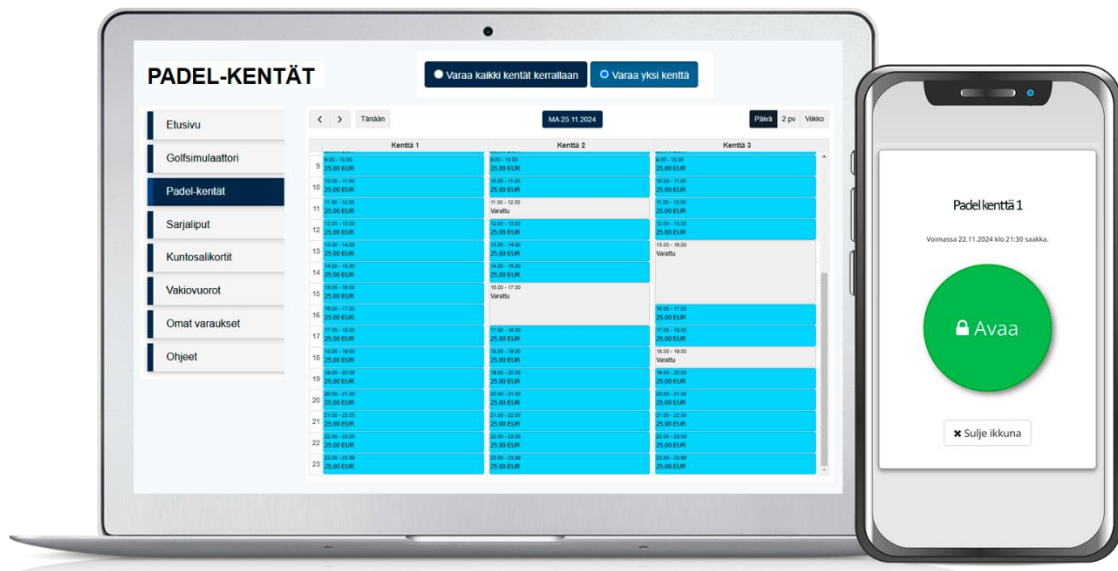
PADEL-KENTÄT

Varaa kaikki kentät kerrallaan
Varaa yksi kenttä

Etusivu
Golfsimulaattori
Padel-kentät
Sarjaliput
Kuntosalikortit
Vakiovuorot
Omat varaukset
Ohjeet

< > Tänään
MA 25.11.2024
Päivä 2 pv Viikko

| | Kenttä 1 | Kenttä 2 | Kenttä 3 |
|---|---|---|---|
| 9 | 9:00 - 10:00 25,00 EUR | 9:00 - 10:00 25,00 EUR | 9:00 - 10:00 25,00 EUR |
| 10 | 10:00 - 11:00 25,00 EUR | 10:00 - 11:00 25,00 EUR | 10:00 - 11:00 25,00 EUR |
| 11 | 11:00 - 12:00 25,00 EUR | 11:00 - 12:00 Varattu | 11:00 - 12:00 25,00 EUR |
| 12 | 12:00 - 13:00 25,00 EUR | 12:00 - 13:00 25,00 EUR | 12:00 - 13:00 25,00 EUR |
| 13 | 13:00 - 14:00 25,00 EUR | 13:00 - 14:00 25,00 EUR | 13:00 - 16:00 Varattu |
| 14 | 14:00 - 15:00 25,00 EUR | 14:00 - 15:00 25,00 EUR | |
| 15 | 15:00 - 16:00 25,00 EUR | 15:00 - 17:00 Varattu | |
| 16 | 16:00 - 17:00 25,00 EUR | | 16:00 - 17:00 25,00 EUR |
| 17 | 17:00 - 18:00 25,00 EUR | 17:00 - 18:00 25,00 EUR | 17:00 - 18:00 25,00 EUR |
| 18 | 18:00 - 19:00 25,00 EUR | 18:00 - 19:00 25,00 EUR | 18:00 - 19:00 Varattu |
| 19 | 19:00 - 20:00 25,00 EUR | 19:00 - 20:00 25,00 EUR | 19:00 - 20:00 25,00 EUR |
| 20 | 20:00 - 21:00 25,00 EUR | 20:00 - 21:00 25,00 EUR | 20:00 - 21:00 25,00 EUR |
| 21 | 21:00 - 22:00 25,00 EUR | 21:00 - 22:00 25,00 EUR | 21:00 - 22:00 25,00 EUR |
| 22 | 22:00 - 23:00 25,00 EUR | 22:00 - 23:00 25,00 EUR | 22:00 - 23:00 25,00 EUR |
| 23 | 23:00 - 23:59 25,00 EUR | 23:00 - 23:59 25,00 EUR | 23:00 - 23:59 25,00 EUR |

Padel kenttä 1

Voimassa 22.11.2024 klo 21:30 saakka.

Avaa

Sulje ikkuna